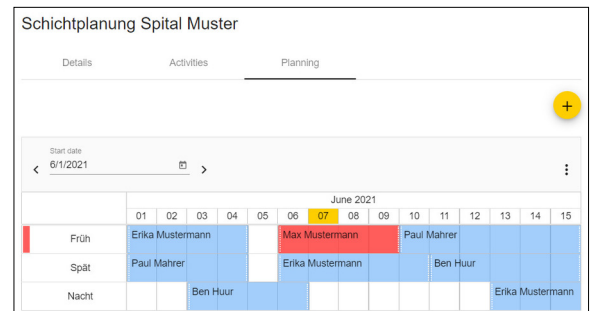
Schichtplanung Spital Muster

Details Activities Planning

+

Start date
‹ 6/1/2021 ›

| | June 2021 | | | | | | | | | | | | | | |
|---|---|---|---|---|---|---|---|---|---|---|---|---|---|---|---|
| | 01 | 02 | 03 | 04 | 05 | 06 | 07 | 08 | 09 | 10 | 11 | 12 | 13 | 14 | 15 |
| Früh | Erika Mustermann | | | | | Max Mustermann | | | | Paul Mahrer | | | | | |
| Spät | Paul Mahrer | | | | | Erika Mustermann | | | | | Ben Huur | | | | |
| Nacht | | | Ben Huur | | | | | | | | | | Erika Mustermann | | |